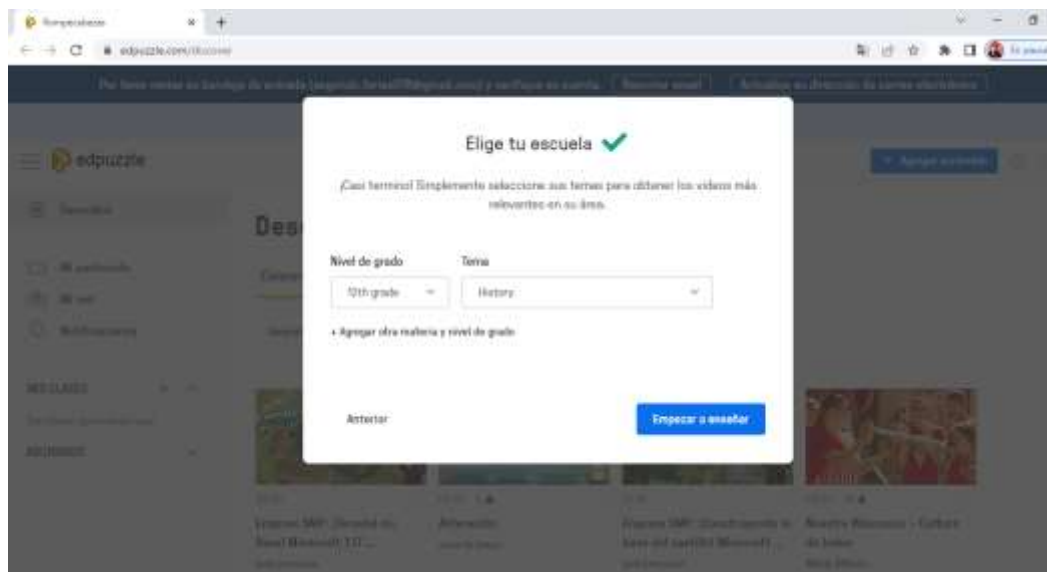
Rompecabezas
edpuzzle.com/discover

Por favor revisa tu bandeja de entrada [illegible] y verifique su cuenta. Reenviar email Actualiza tu dirección de correo electrónico

edpuzzle

Descubrir

Des

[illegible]

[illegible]

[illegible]

MIS CLASES

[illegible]

Elige tu escuela

¡Casi terminó! Simplemente seleccione sus temas para obtener los videos más relevantes en su área.

Nivel de grado
12th grade

Tema
History

+ Agregar otra materia y nivel de grado

Anterior

Empezar a enseñar

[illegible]

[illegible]

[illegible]

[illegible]